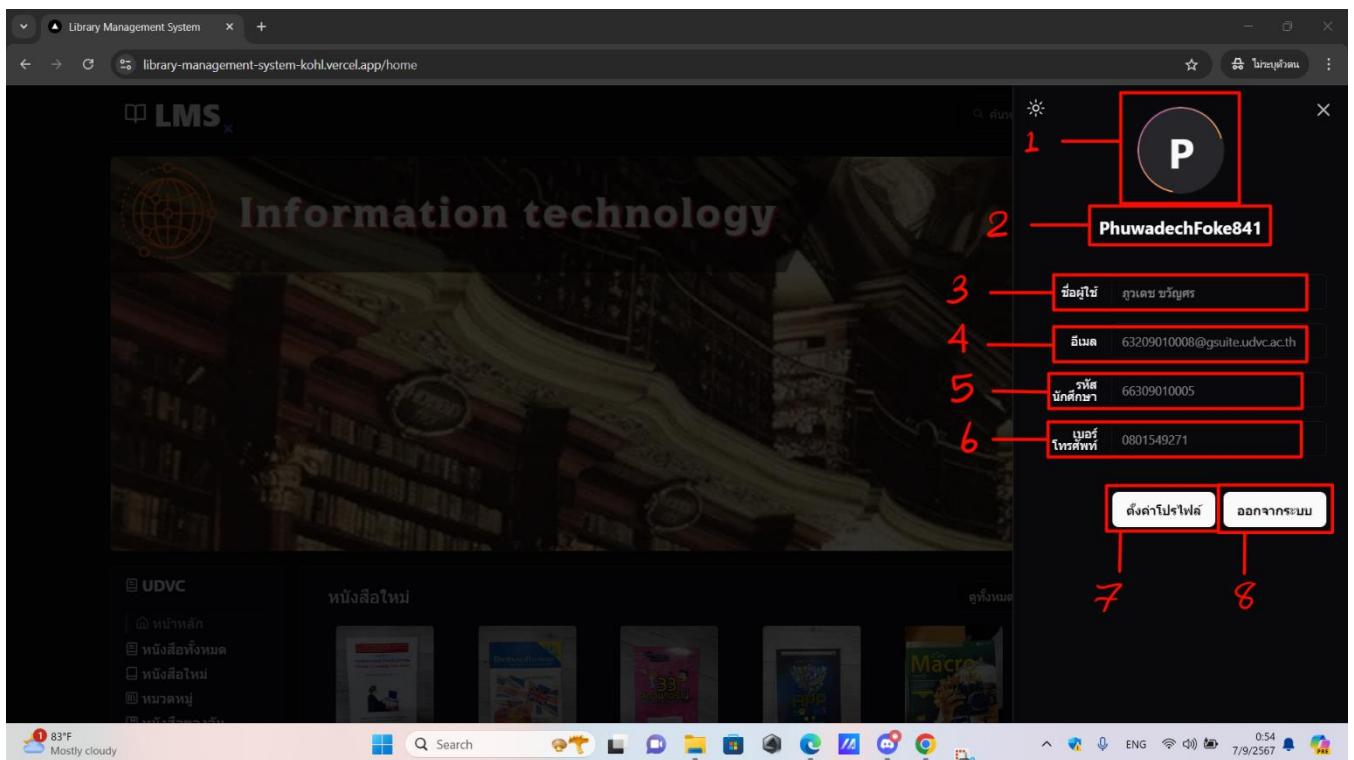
Library Management System
library-management-system-kohl.vercel.app/home
ไม่ระบุตัวตน

LMS
ค้นห

Information technology

1
P
2
PhuwadechFoke841
3
ชื่อผู้ใช้ ภูวเดช ขวัญศร
4
อีเมล 63209010008@gsuite.udvc.ac.th
5
รหัสนักศึกษา 66309010005
6
เบอร์โทรศัพท์ 0801549271
ตั้งค่าโปรไฟล์
ออกจากระบบ
7
8

UDVC
หน้าหลัก
หนังสือทั้งหมด
หนังสือใหม่
หมวดหมู่
หนังสือยอดนิยม

หนังสือใหม่
ดูทั้งหมด

83°F
Mostly cloudy
Search
ENG
0:54
7/9/2567